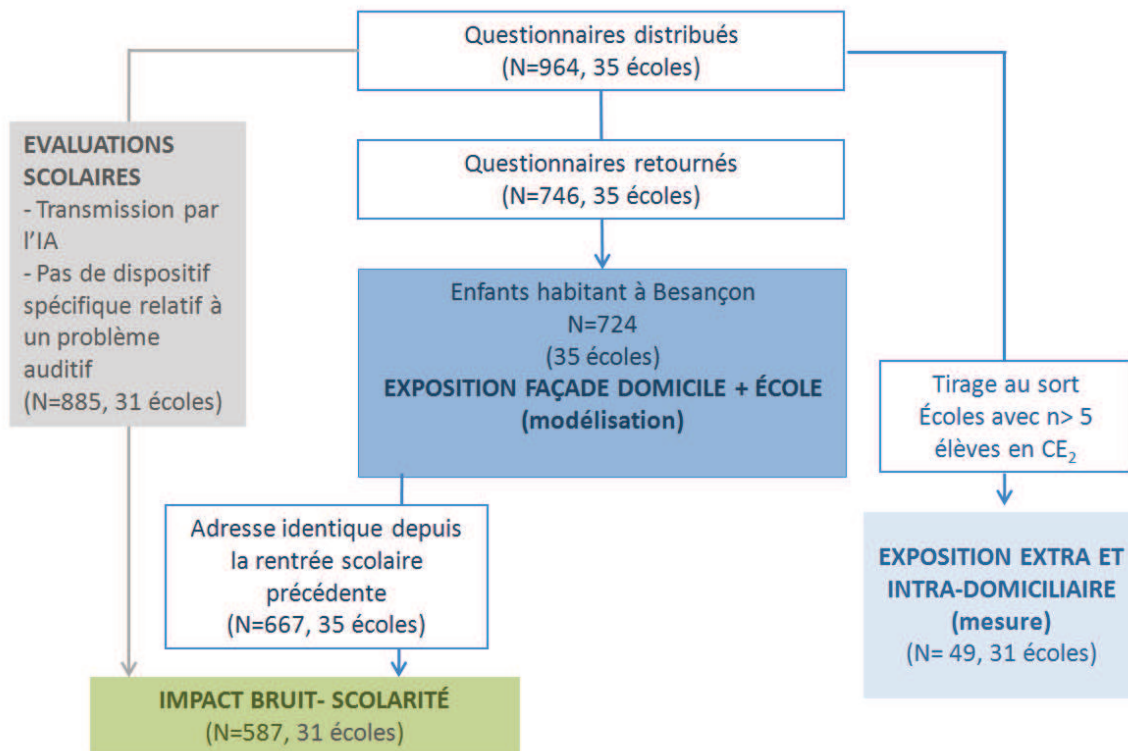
Questionnaires distribués
(N=964, 35 écoles)

EVALUATIONS SCOLAIRES
- Transmission par l'IA
- Pas de dispositif spécifique relatif à un problème auditif
(N=885, 31 écoles)

Questionnaires retournés
(N=746, 35 écoles)

Enfants habitant à Besançon
N=724
(35 écoles)
EXPOSITION FAÇADE DOMICILE + ÉCOLE
(modélisation)

Tirage au sort
Écoles avec n> 5 élèves en CE$_2$

Adresse identique depuis la rentrée scolaire précédente
(N=667, 35 écoles)

EXPOSITION EXTRA ET INTRA-DOMICILIAIRE
(mesure)
(N= 49, 31 écoles)

IMPACT BRUIT- SCOLARITÉ
(N=587, 31 écoles)